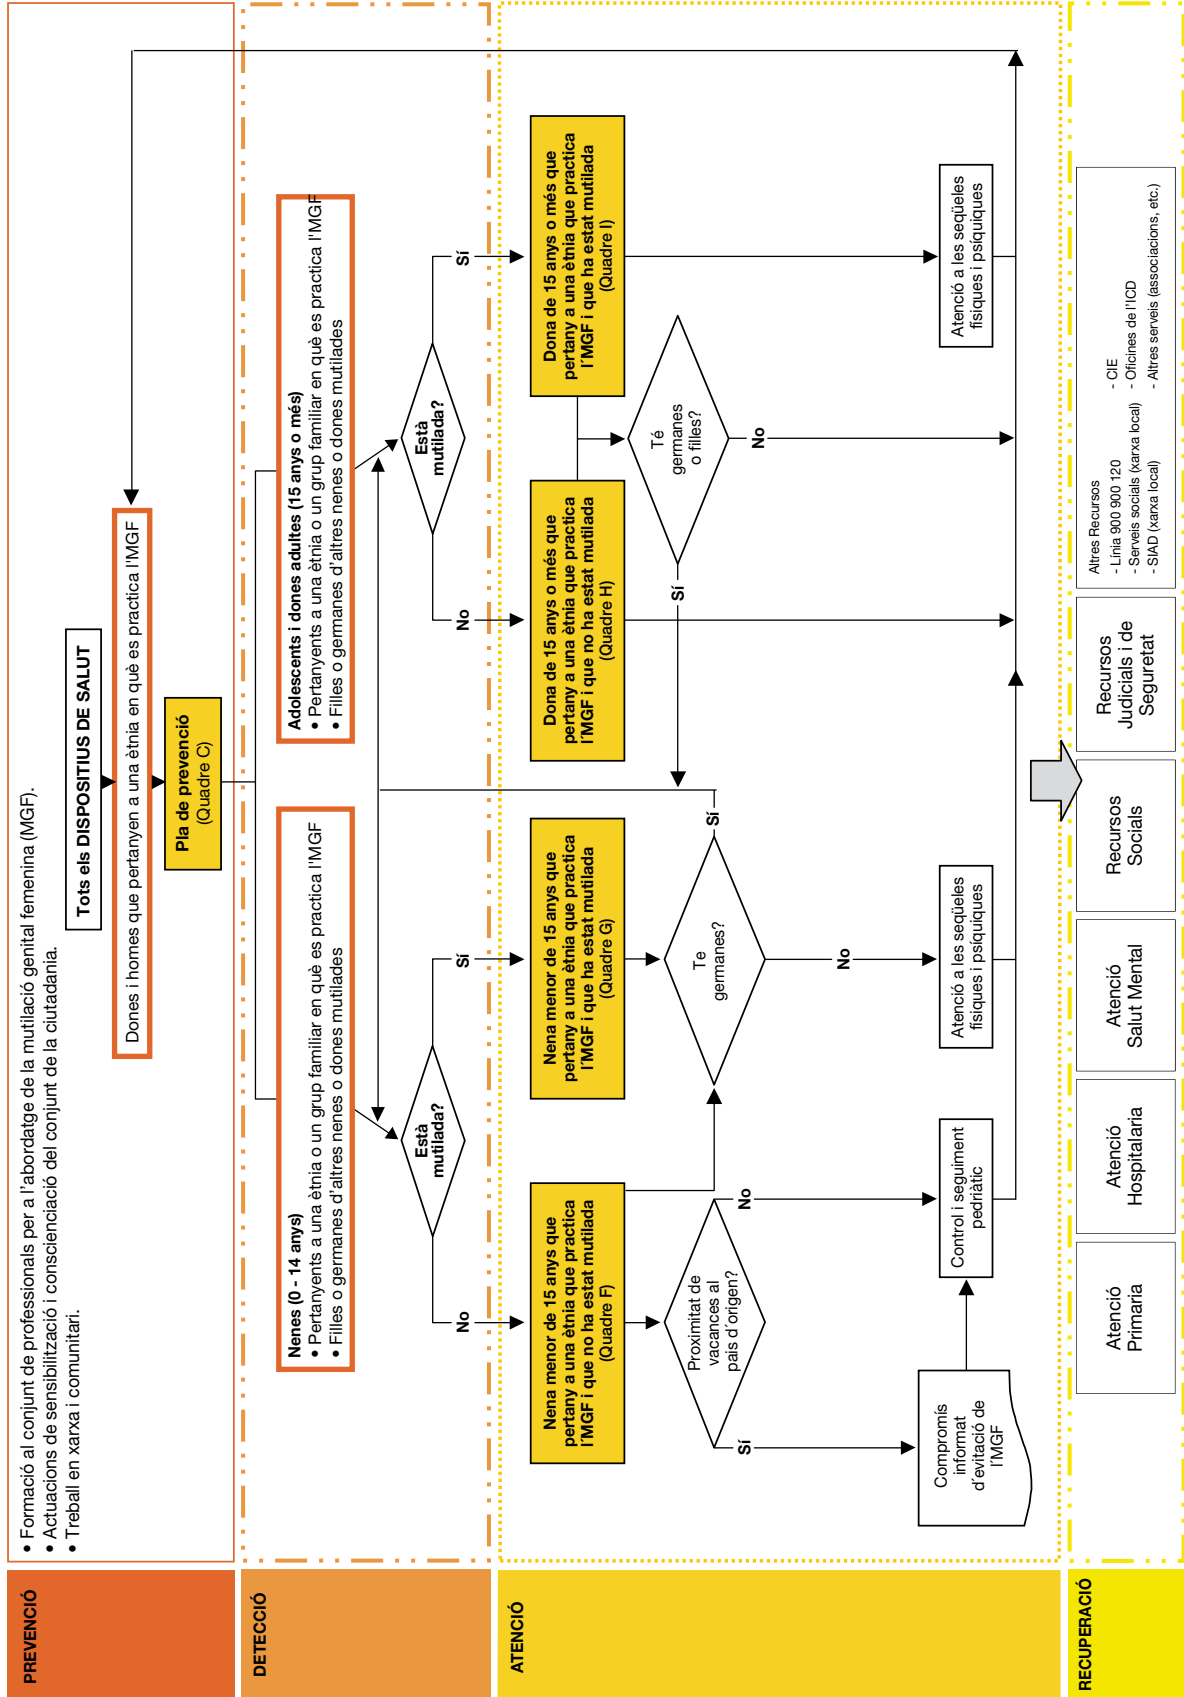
PREVENCIÓ

• Formació al conjunt de professionals per a l'abordatge de la mutilació genital femenina (MGF).
• Actuacions de sensibilització i conscienciació del conjunt de la ciutadania.
• Treball en xarxa i comunitari.

Tots els DISPOSITIUS DE SALUT

Dones i homes que pertanyen a una ètnia en què es practica l'MGF

Pla de prevenció (Quadre C)

DETECCIÓ

Nenes (0 - 14 anys)
• Pertanyents a una ètnia o un grup familiar en què es practica l'MGF
• Filles o germanes d'altres nenes o dones mutilades

Adolescents i dones adultes (15 anys o més)
• Pertanyents a una ètnia o un grup familiar en què es practica l'MGF
• Filles o germanes d'altres nenes o dones mutilades

Està mutilada?

No

Sí

Està mutilada?

No

Sí

ATENCIÓ

Nena menor de 15 anys que pertany a una ètnia que practica l'MGF i que no ha estat mutilada (Quadre F)

Proximitat de vacances al país d'origen?

Sí

No

Compromís informat d'evitació de l'MGF

Control i seguiment pediàtric

Nena menor de 15 anys que pertany a una ètnia que practica l'MGF i que ha estat mutilada (Quadre G)

Te germanes?

Sí

No

Atenció a les seqüeles físiques i psíquiques

Dona de 15 anys o més que pertany a una ètnia que practica l'MGF i que no ha estat mutilada (Quadre H)

Dona de 15 anys o més que pertany a una ètnia que practica l'MGF i que ha estat mutilada (Quadre I)

Té germanes o filles?

Sí

No

Atenció a les seqüeles físiques i psíquiques

RECUPERACIÓ

Atenció Primaria

Atenció Hospitalaria

Atenció Salut Mental

Recursos Socials

Recursos Judicials i de Seguretat

Altres Recursos
- Línia 900 900 120
- Serveis socials (xarxa local)
- SIAD (xarxa local)
- CIE
- Oficines de l'ICD
- Altres serveis (associacions, etc.)